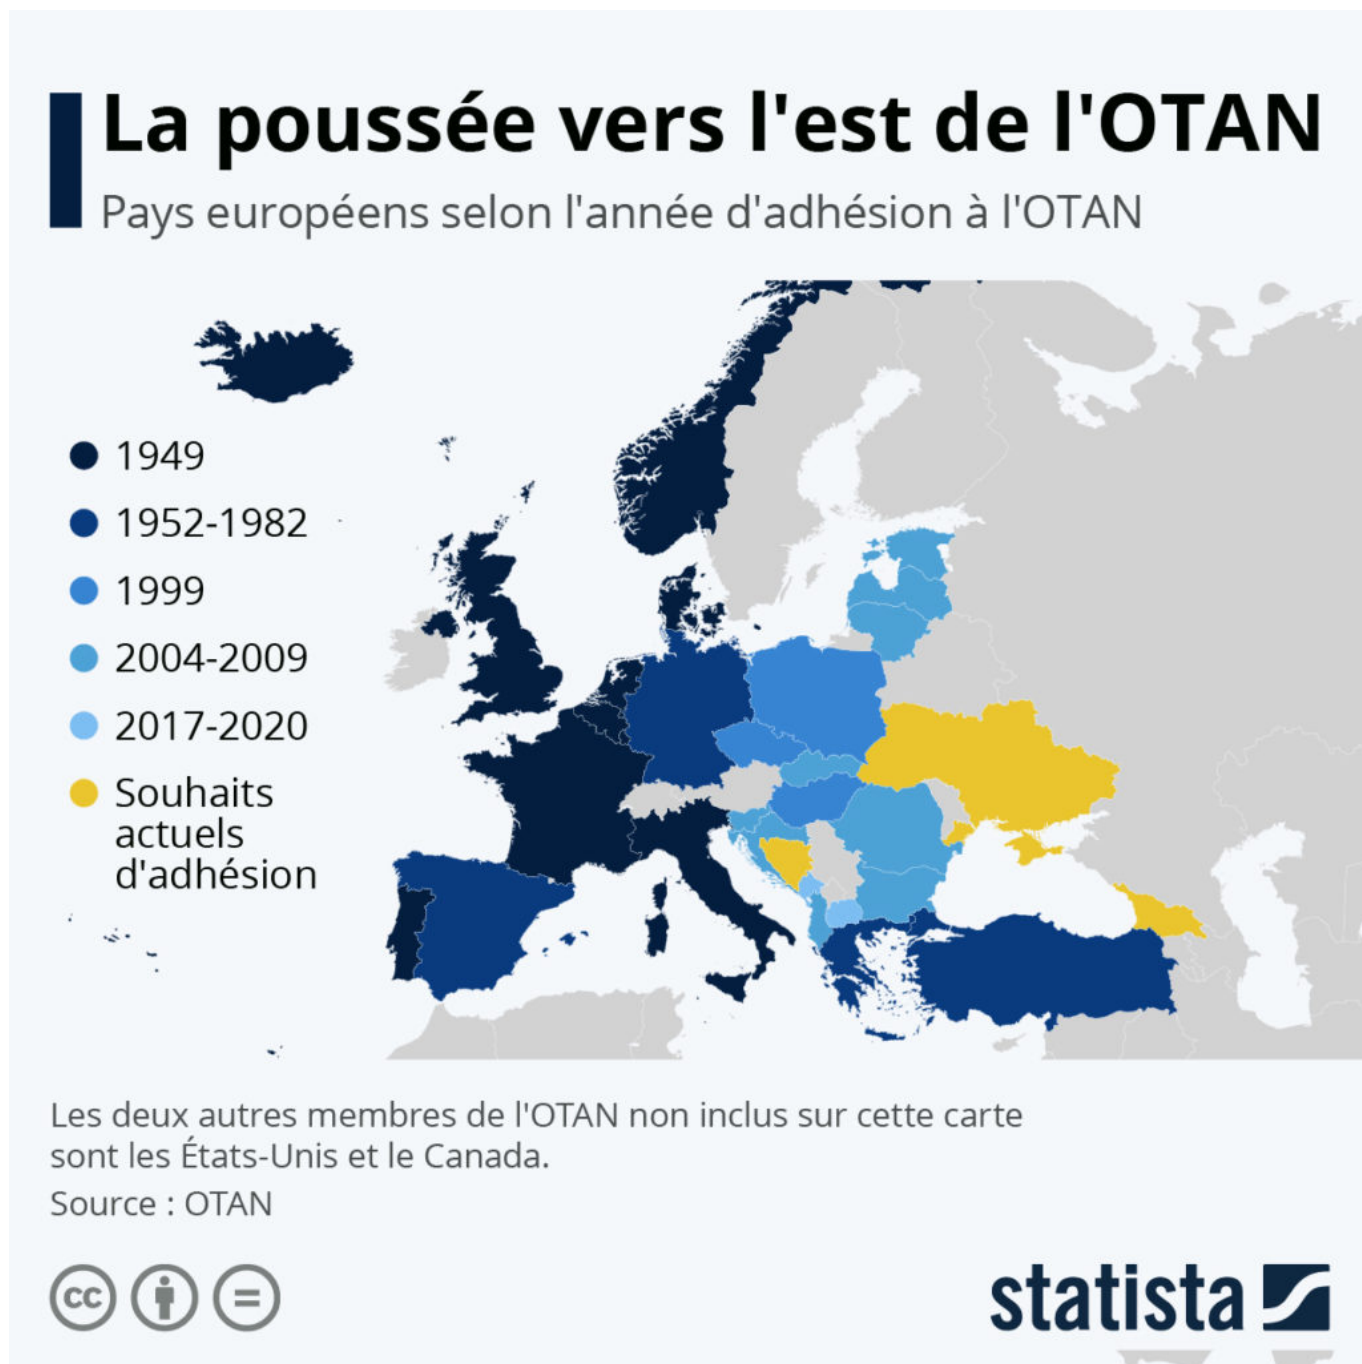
La poussée vers l'est de l'OTAN

Pays européens selon l'année d'adhésion à l'OTAN

1949
1952-1982
1999
2004-2009
2017-2020
Souhaits actuels d'adhésion

Les deux autres membres de l'OTAN non inclus sur cette carte sont les États-Unis et le Canada.

Source : OTAN

statista